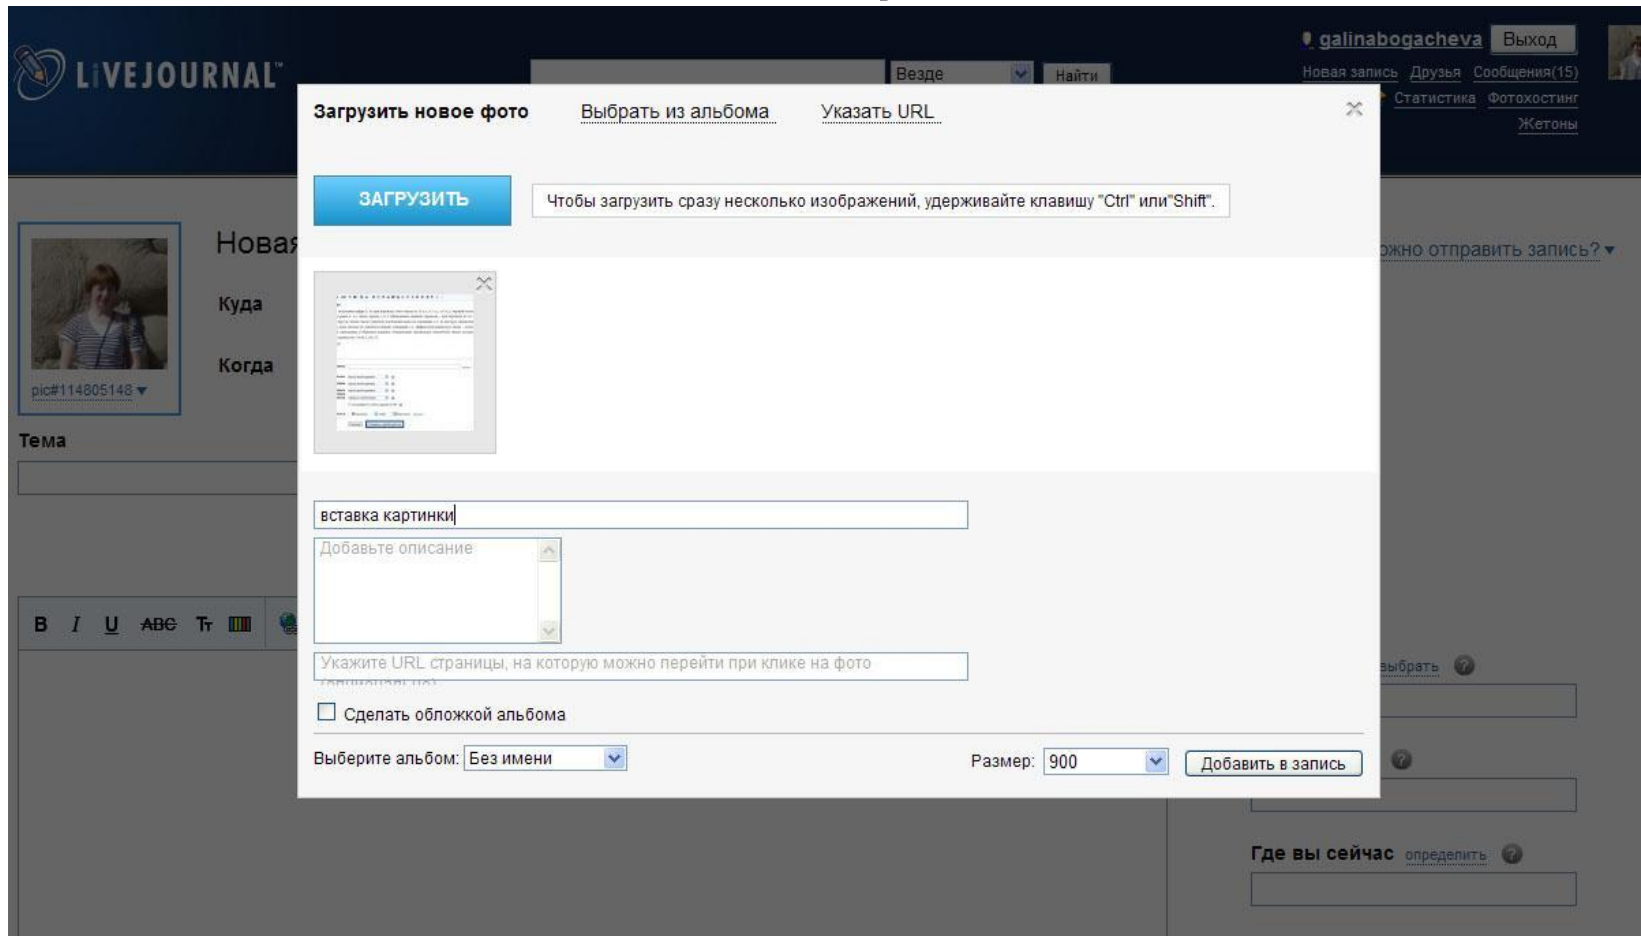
LIVEJOURNAL

Везде
Найти

galinabogacheva Выход
Новая запись Друзья Сообщения(15)
Статистика Фотохостинг
Жетоны

Загрузить новое фото Выбрать из альбома Указать URL

ЗАГРУЗИТЬ
Чтобы загрузить сразу несколько изображений, удерживайте клавишу "Ctrl" или"Shift".

Новая
Куда
Когда
pic#114805148
Тема

ожно отправить запись?

вставка картинки
Добавьте описание
Укажите URL страницы, на которую можно перейти при клике на фото
Сделать обложкой альбома

Выберите альбом: Без имени
Размер: 900
Добавить в запись

B I U ABC

выбрать

Где вы сейчас определить